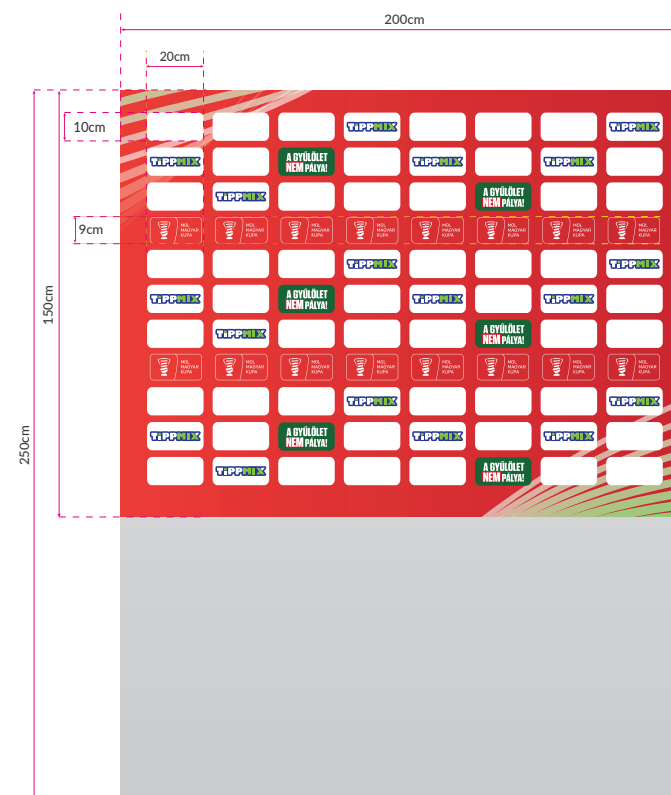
200cm

20cm

10cm

9cm

150cm

250cm

TIPPMIX

TIPPMIX

A GYŰLÖLET NEM PÁLYA!

TIPPMIX

TIPPMIX

TIPPMIX

A GYŰLÖLET NEM PÁLYA!

MOL MAGYAR KUPA

MOL MAGYAR KUPA

MOL MAGYAR KUPA

MOL MAGYAR KUPA

MOL MAGYAR KUPA

MOL MAGYAR KUPA

MOL MAGYAR KUPA

MOL MAGYAR KUPA

TIPPMIX

TIPPMIX

TIPPMIX

A GYŰLÖLET NEM PÁLYA!

TIPPMIX

TIPPMIX

TIPPMIX

A GYŰLÖLET NEM PÁLYA!

MOL MAGYAR KUPA

MOL MAGYAR KUPA

MOL MAGYAR KUPA

MOL MAGYAR KUPA

MOL MAGYAR KUPA

MOL MAGYAR KUPA

MOL MAGYAR KUPA

MOL MAGYAR KUPA

TIPPMIX

TIPPMIX

TIPPMIX

A GYŰLÖLET NEM PÁLYA!

TIPPMIX

TIPPMIX

TIPPMIX

A GYŰLÖLET NEM PÁLYA!